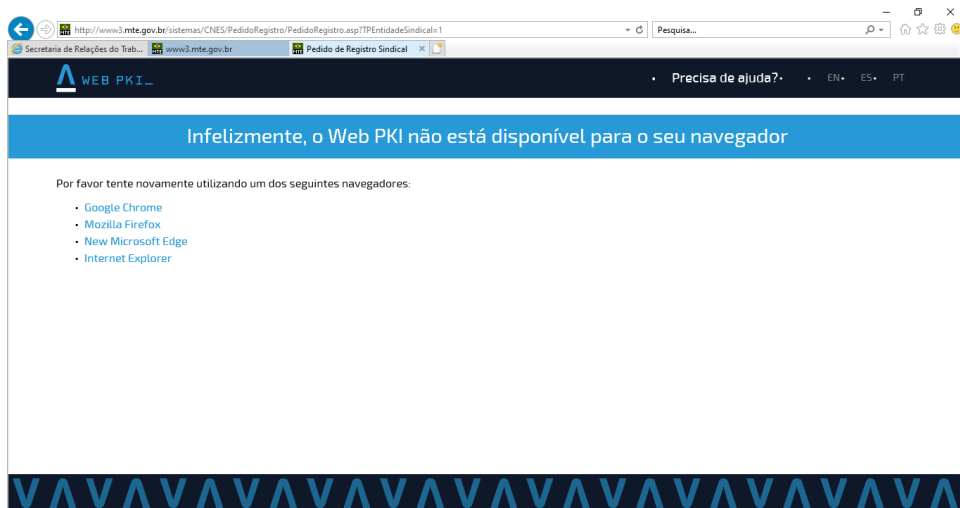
http://www3.mte.gov.br/sistemas/CNES/PedidoRegistro/PedidoRegistro.asp?TPEntidadeSindical=1

Pesquisa...

Secretaria de Relações do Trab...
www3.mte.gov.br
Pedido de Registro Sindical

WEB PKI_

Precisa de ajuda?
EN
ES
PT

Infelizmente, o Web PKI não está disponível para o seu navegador

Por favor tente novamente utilizando um dos seguintes navegadores:

- Google Chrome
- Mozilla Firefox
- New Microsoft Edge
- Internet Explorer